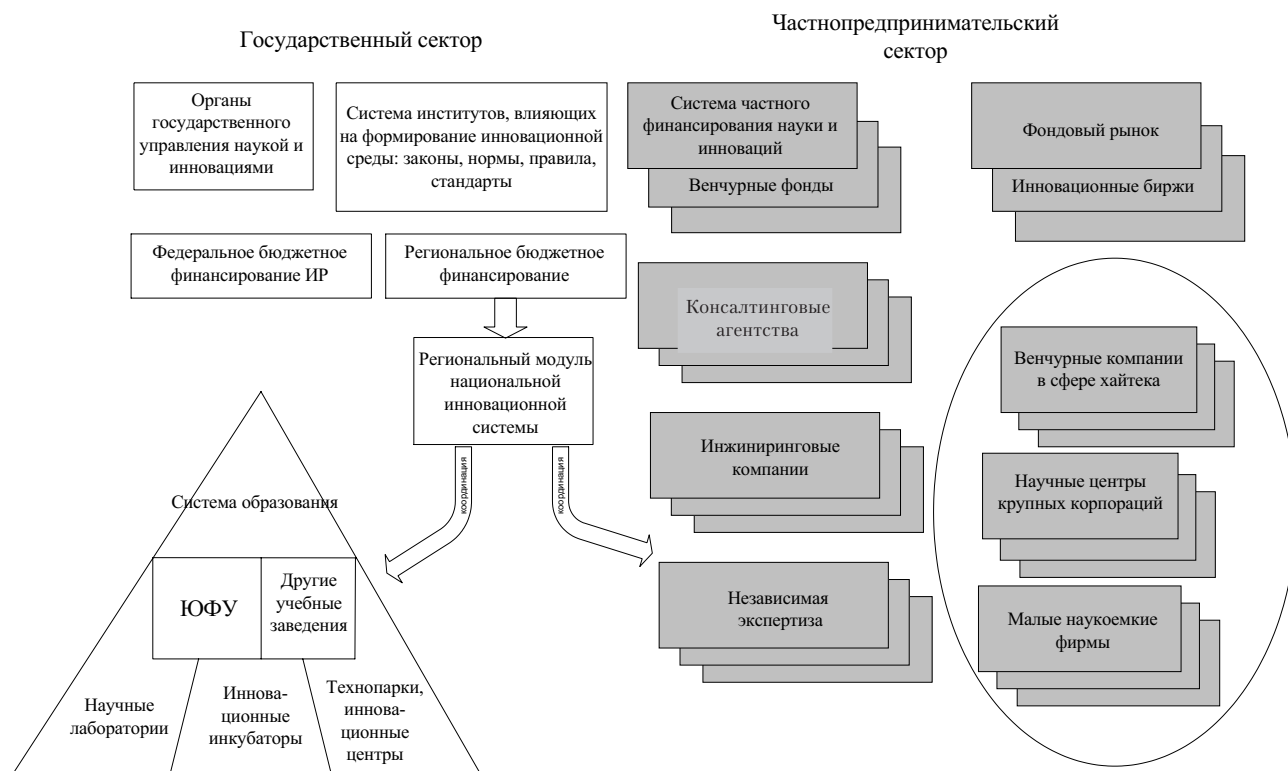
Государственный сектор

Частнопредпринимательский сектор

Органы государственного управления наукой и инновациями

Система институтов, влияющих на формирование инновационной среды: законы, нормы, правила, стандарты

Система частного финансирования науки и инноваций

Венчурные фонды

Фондовый рынок

Инновационные биржи

Федеральное бюджетное финансирование ИР

Региональное бюджетное финансирование

Консалтинговые агентства

Региональный модуль национальной инновационной системы

Венчурные компании в сфере хайтека

координация

координация

Инжиниринговые компании

Система образования

Научные центры крупных корпораций

ЮФУ

Другие учебные заведения

Независимая экспертиза

Малые наукоемкие фирмы

Научные лаборатории

Инновационные инкубаторы

Технопарки, инновационные центры